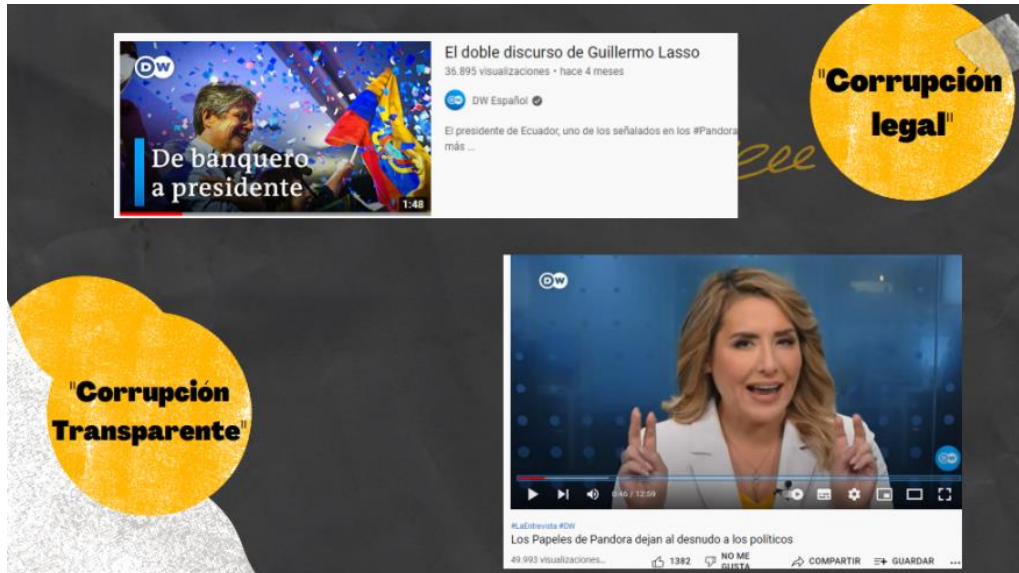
DW

De banquero a presidente

1:48

El doble discurso de Guillermo Lasso

36.895 visualizaciones • hace 4 meses

DW Español

El presidente de Ecuador, uno de los señalados en los #Pandora más ...

"Corrupción legal"

"Corrupción Transparente"

DW

DW

0:46 / 12:59

#LaEntrevista #DW

Los Papeles de Pandora dejan al desnudo a los políticos

49.993 visualizaciones...

1382

NO ME GUSTA

COMPARTIR

GUARDAR

...